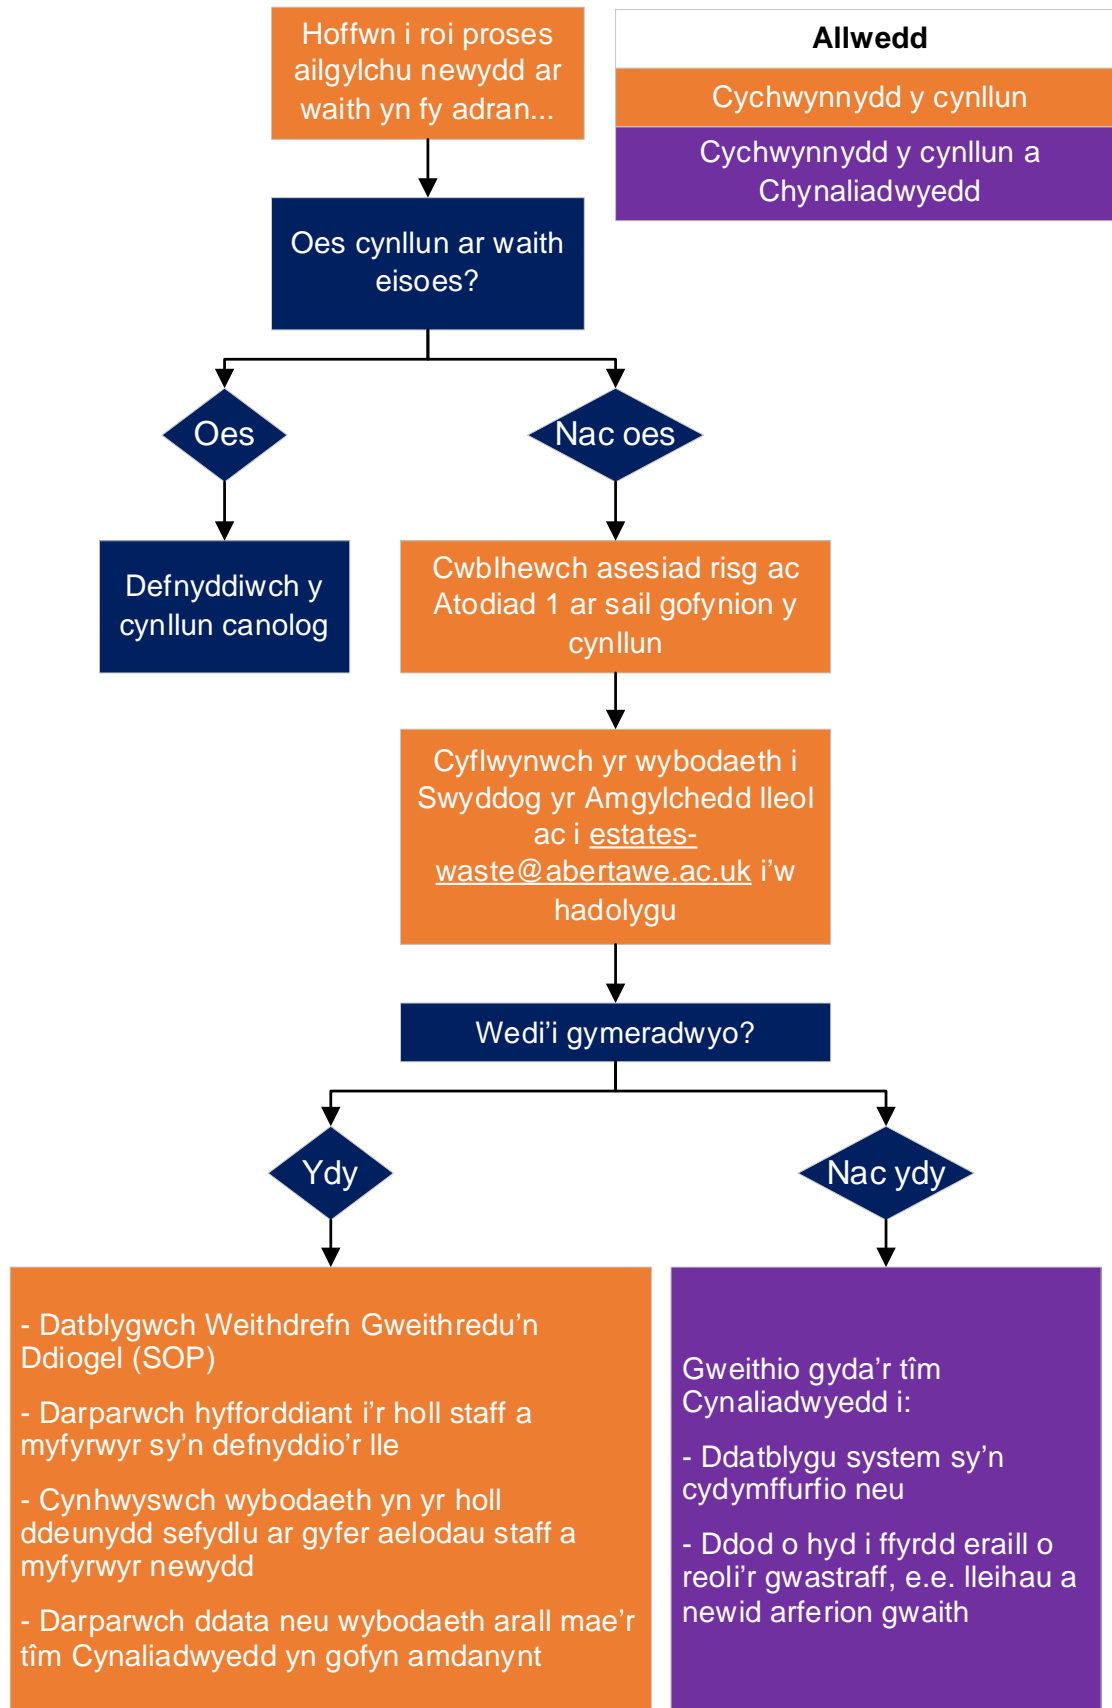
Hoffwn i roi proses ailgylchu newydd ar waith yn fy adran...

Allwedd

Cychwynnydd y cynllun

Cychwynnydd y cynllun a Chynaliadwyedd

Oes cynllun ar waith eisoes?

Oes

Nac oes

Defnyddiwch y cynllun canolog

Cwblhewch asesiad risg ac Atodiad 1 ar sail gofynion y cynllun

Cyflwynwch yr wybodaeth i Swyddog yr Amgylchedd lleol ac i estates-waste@abertawe.ac.uk i'w hadolygu

Wedi'i gymeradwyo?

Ydy

Nac ydy

- Datblygwch Weithdrefn Gweithredu'n Ddiogel (SOP)

- Darparwch hyfforddiant i'r holl staff a myfyrwyr sy'n defnyddio'r lle

- Cynhwyswch wybodaeth yn yr holl ddeunydd sefydlu ar gyfer aelodau staff a myfyrwyr newydd

- Darparwch ddata neu wybodaeth arall mae'r tîm Cynaliadwyedd yn gofyn amdanynt

Gweithio gyda'r tîm Cynaliadwyedd i:

- Ddatblygu system sy'n cydymffurfio neu

- Ddod o hyd i ffyrdd eraill o reoli'r gwastraff, e.e. lleihau a newid arferion gwaith